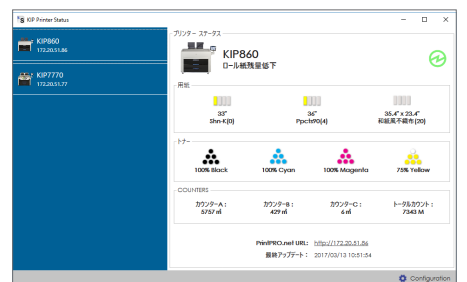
KIP Printer Status

KIP860
172.20.51.86

KIP7770
172.20.51.77

プリンター ステータス

KIP860
ロール紙残量低下

用紙

33"
Shn-K(0)

36"
Ppcbt90(4)

35.4" x 23.4"
和紙風不織布(20)

トナー

100% Black

100% Cyan

100% Magenta

75% Yellow

COUNTERS

カウンター A :
5757 ㎡

カウンター B :
429 ㎡

カウンター C :
6 ㎡

トータルカウント :
7343 M

PrintPRO.net URL: http://172.20.51.86

最終アップデート : 2017/03/13 10:51:54

Configuration